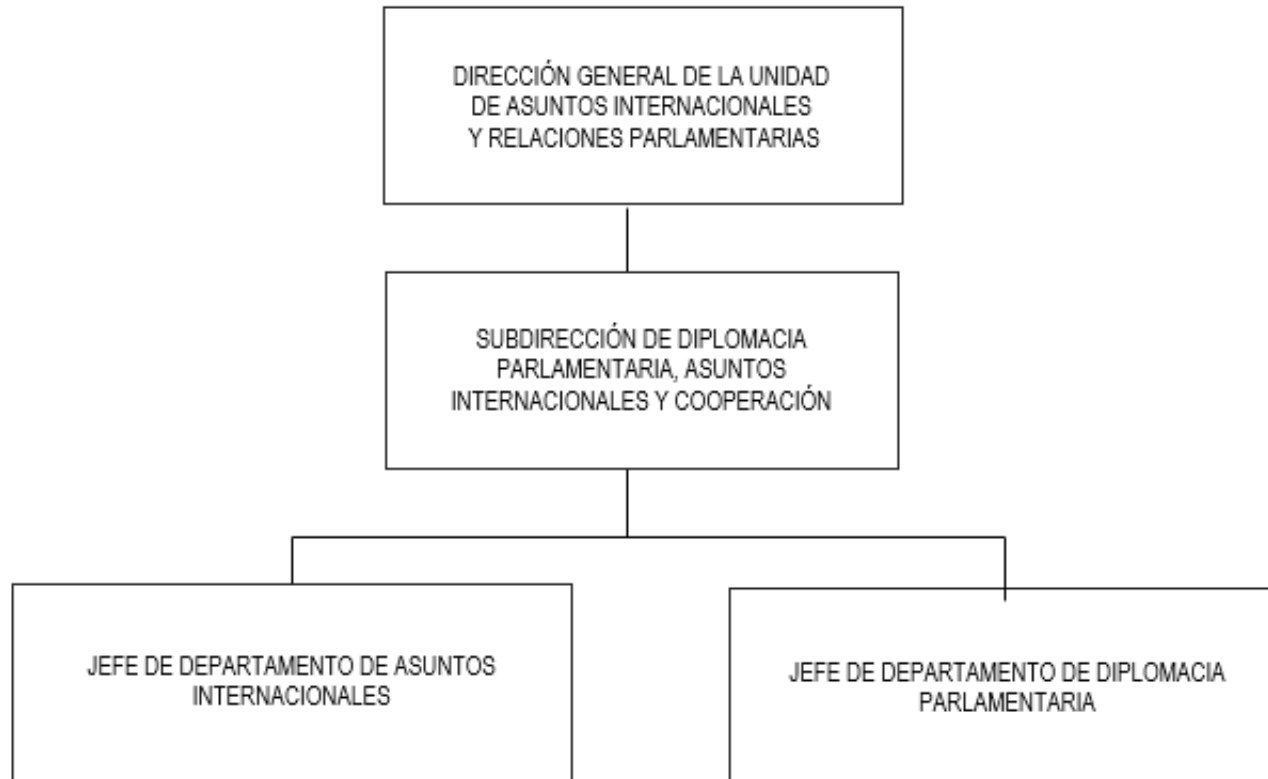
DIRECCIÓN GENERAL DE LA UNIDAD DE ASUNTOS INTERNACIONALES Y RELACIONES PARLAMENTARIAS

SUBDIRECCIÓN DE DIPLOMACIA PARLAMENTARIA, ASUNTOS INTERNACIONALES Y COOPERACIÓN

JEFE DE DEPARTAMENTO DE ASUNTOS INTERNACIONALES

JEFE DE DEPARTAMENTO DE DIPLOMACIA PARLAMENTARIA